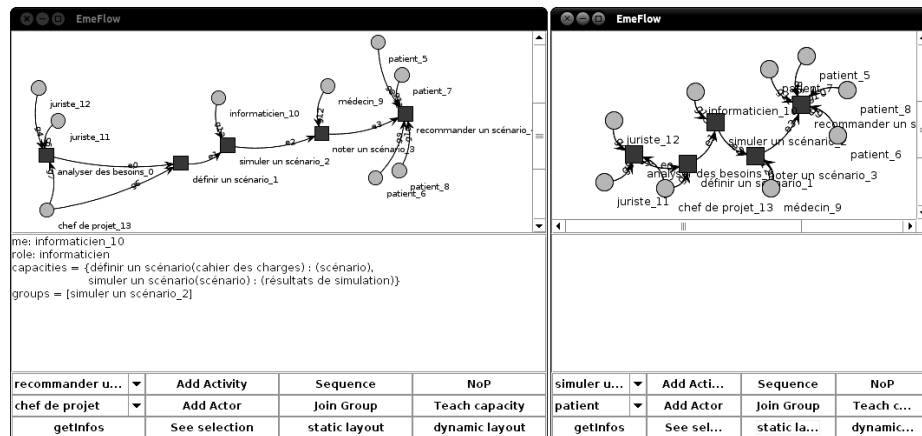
EmeFlow

juriste_12
juriste_11
analyser des besoins_0
chef de projet_13
définir un scénario_1
informaticien_10
simuler un scénario_2
médecin_9
noter un scénario_3
patient_5
patient_7
recommander un scénario_
patient_8
patient_6

me: informaticien_10
role: informaticien
capacities = {définir un scénario(cahier des charges) : (scénario), simuler un scénario(scénario) : (résultats de simulation)}
groups = [simuler un scénario_2]

| recommander u... ▼ | Add Activity | Sequence | NoP |
|---|---|---|---|
| chef de projet ▼ | Add Actor | Join Group | Teach capacity |
| getInfos | See selection | static layout | dynamic layout |

EmeFlow

patient_5
patient_7
informaticien_10
patient_8
recommander un s
juriste_12
simuler un scénario_2
patient_6
analyser des besoins
noter un scénario_3
définir un scénario_1
juriste_11
chef de projet_13
médecin_9

| simuler u... ▼ | Add Acti... | Sequence | NoP |
|---|---|---|---|
| patient ▼ | Add Actor | Join Group | Teach c... |
| getInfos | See sel... | static la... | dynamic... |